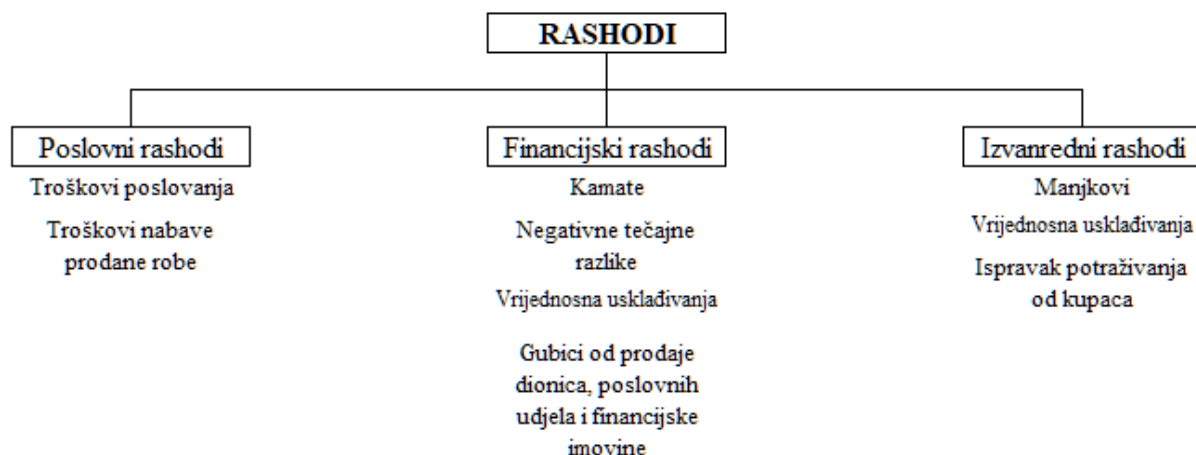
RASHODI

Poslovni rashodi

Troškovi poslovanja

Troškovi nabave prodane robe

Financijski rashodi

Kamate

Negativne tečajne razlike

Vrijednosna usklađivanja

Gubici od prodaje dionica, poslovnih udjela i financijske imovine

Izvanredni rashodi

Manjkovi

Vrijednosna usklađivanja

Ispravak potraživanja od kupaca